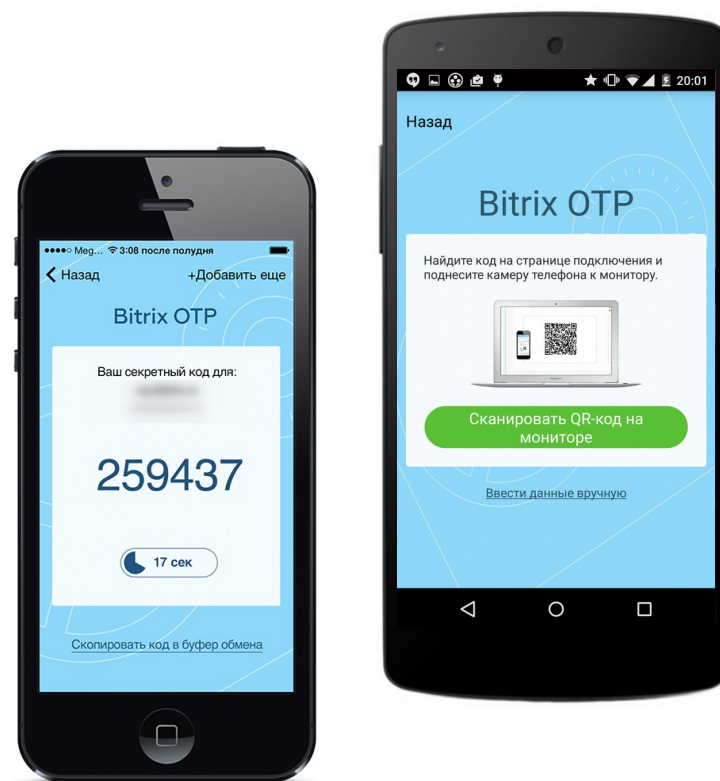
●●●●○ Meg... 3:08 после полудня

Назад

+Добавить еще

Bitrix OTP

Ваш секретный код для:

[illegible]

259437

17 сек

Скопировать код в буфер обмена

20:01

Назад

Bitrix OTP

Найдите код на странице подключения и поднесите камеру телефона к монитору.

Сканировать QR-код на мониторе

Ввести данные вручную